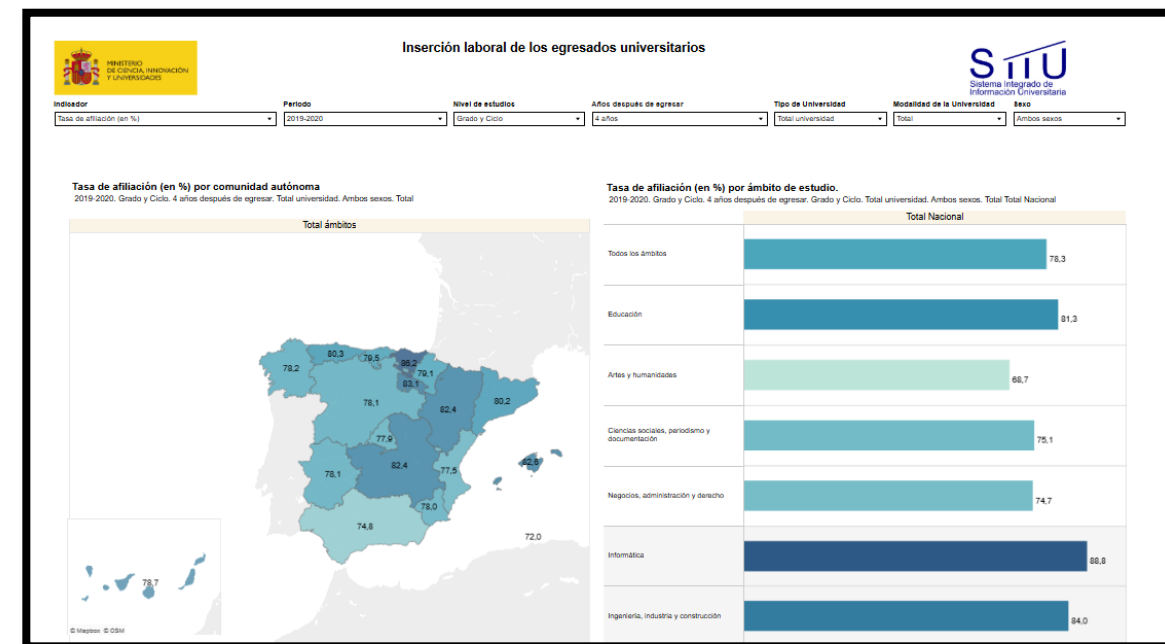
MINISTERIO DE CIENCIA, INNOVACIÓN Y UNIVERSIDADES

Inserción laboral de los egresados universitarios

SIIU
Sistema Integrado de Información Universitaria

| Indicador | Periodo | Nivel de estudios | Años después de egresar | Tipo de Universidad | Modalidad de la Universidad | Sexo |
|---|---|---|---|---|---|---|
| Tasa de afiliación (en %) | 2019-2020 | Grado y Ciclo | 4 años | Total universidad | Total | Ambos sexos |

Tasa de afiliación (en %) por comunidad autónoma
2019-2020. Grado y Ciclo. 4 años después de egresar. Total universidad. Ambos sexos. Total

Total ámbitos

80,3
79,5
86,2
78,2
79,1
83,1
78,1
82,4
80,2
77,9
82,4
78,1
77,5
82,8
78,0
74,8
72,0
78,7

© Mapbox © OSM

Tasa de afiliación (en %) por ámbito de estudio.
2019-2020. Grado y Ciclo. 4 años después de egresar. Grado y Ciclo. Total universidad. Ambos sexos. Total Total Nacional

Total Nacional

| Ámbito | Valor |
|---|---|
| Todos los ámbitos | 78,3 |
| Educación | 81,3 |
| Artes y humanidades | 68,7 |
| Ciencias sociales, periodismo y documentación | 75,1 |
| Negocios, administración y derecho | 74,7 |
| Informática | 88,8 |
| Ingeniería, industria y construcción | 84,0 |